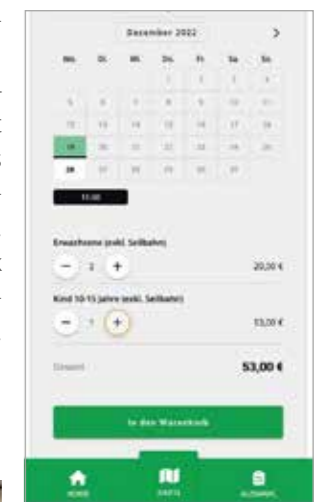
December 2022

| Mo. | Di. | Mi. | Do. | Fr. | Sa. | So. |
|---|---|---|---|---|---|---|
| | | | 1 | 2 | 3 | 4 |
| 5 | 6 | 7 | 8 | 9 | 10 | 11 |
| 12 | 13 | 14 | 15 | 16 | 17 | 18 |
| 19 | 20 | 21 | 22 | 23 | 24 | 25 |
| 26 | 27 | 28 | 29 | 30 | 31 | |

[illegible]

Erwachsene (exkl. Seilbahn)

− 2 +

20,00 €

Kind 10-15 Jahre (exkl. Seilbahn)

− 1 +

33,00 €

Gesamt

53,00 €

In den Warenkorb

HOME

KARTE

AUSWAHL